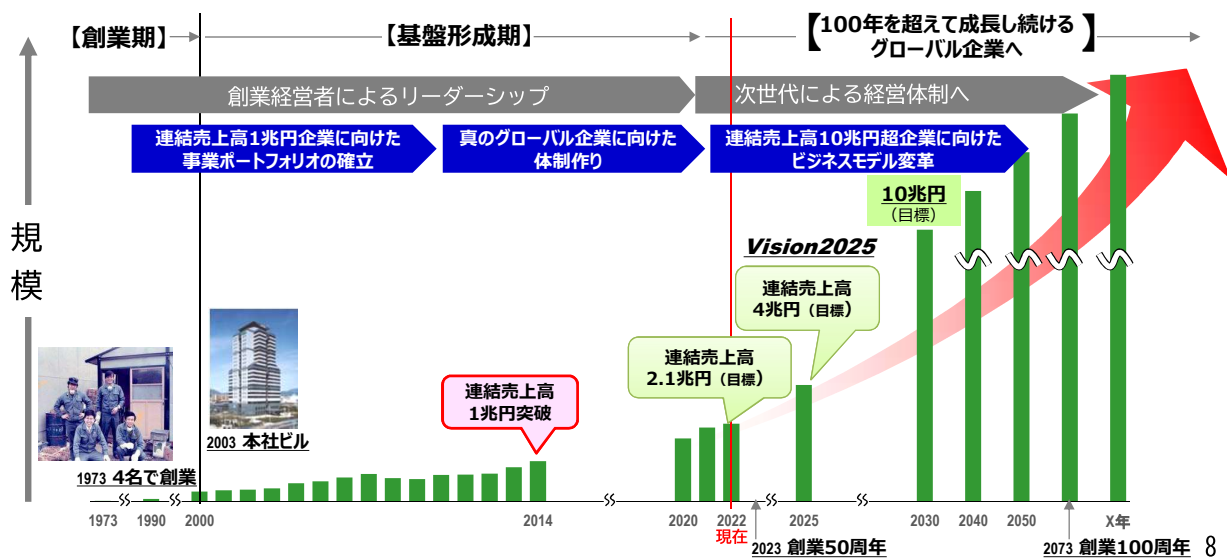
【創業期】

【基盤形成期】

【100年を超えて成長し続けるグローバル企業へ】

規模

創業経営者によるリーダーシップ

次世代による経営体制へ

連結売上高1兆円企業に向けた事業ポートフォリオの確立

真のグローバル企業に向けた体制作り

連結売上高10兆円超企業に向けたビジネスモデル変革

10兆円
（目標）

Vision2025

連結売上高
4兆円（目標）

連結売上高
2.1兆円（目標）

連結売上高
1兆円突破

2003 本社ビル

1973 4名で創業

1973 1990 2000 2014 2020 2022 2025 2030 2040 2050 X年

現在

2023 創業50周年

2073 創業100周年

8